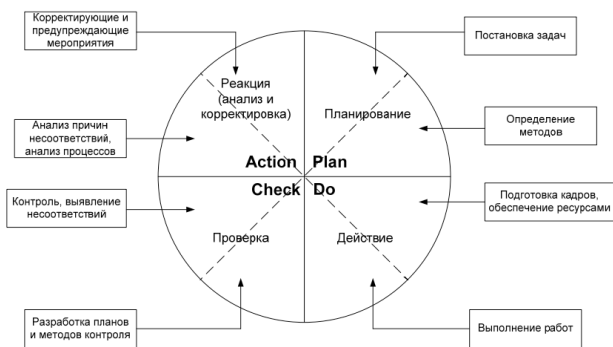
Корректирующие и предупреждающие мероприятия

Постановка задач

Реакция (анализ и корректировка)

Планирование

Анализ причин несоответствий, анализ процессов

Определение методов

Action

Plan

Check

Do

Контроль, выявление несоответствий

Подготовка кадров, обеспечение ресурсами

Проверка

Действие

Разработка планов и методов контроля

Выполнение работ